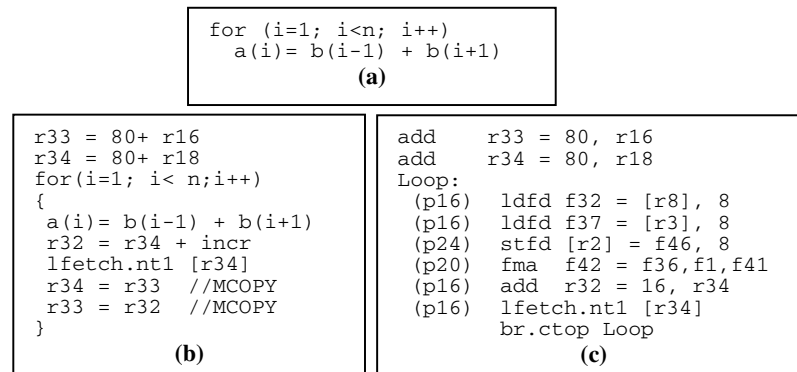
for (i=1; i<n; i++)
  a(i)= b(i-1) + b(i+1)
(a)

r33 = 80+ r16
r34 = 80+ r18
for(i=1; i< n;i++)
{
 a(i)= b(i-1) + b(i+1)
 r32 = r34 + incr
 lfetch.nt1 [r34]
 r34 = r33  //MCOPY
 r33 = r32  //MCOPY
}
(b)

add    r33 = 80, r16
add    r34 = 80, r18
Loop:
 (p16)  ldfd f32 = [r8], 8
 (p16)  ldfd f37 = [r3], 8
 (p24)  stfd [r2] = f46, 8
 (p20)  fma  f42 = f36,f1,f41
 (p16)  add  r32 = 16, r34
 (p16)  lfetch.nt1 [r34]
        br.ctop Loop
(c)